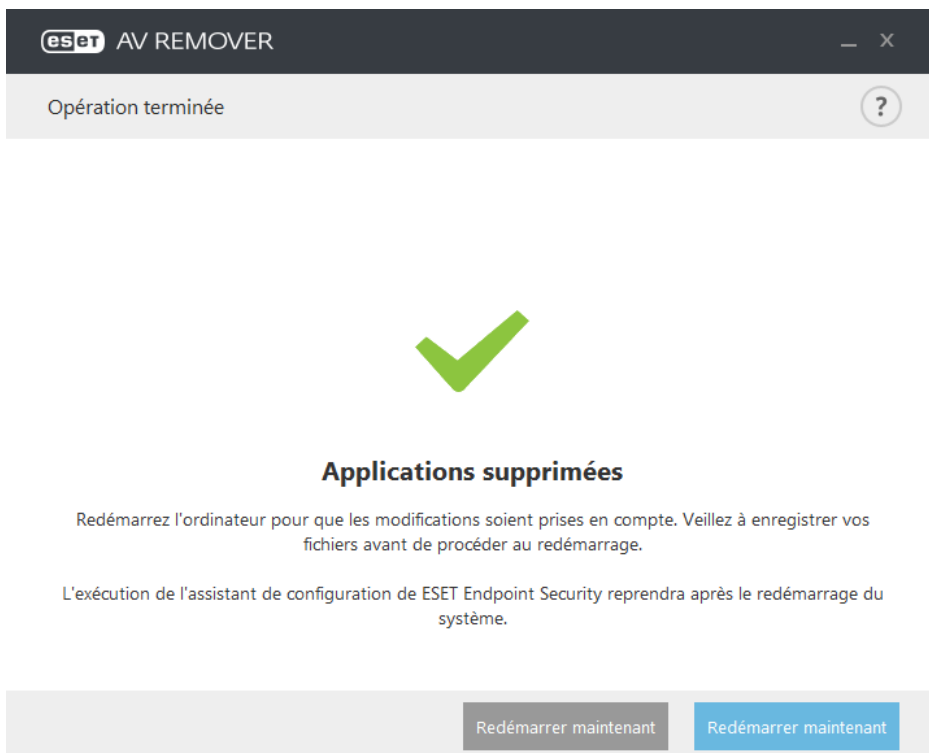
eset AV REMOVER

Opération terminée

?

Applications supprimées

Redémarrez l'ordinateur pour que les modifications soient prises en compte. Veillez à enregistrer vos fichiers avant de procéder au redémarrage.

L'exécution de l'assistant de configuration de ESET Endpoint Security reprendra après le redémarrage du système.

Redémarrer maintenant

Redémarrer maintenant